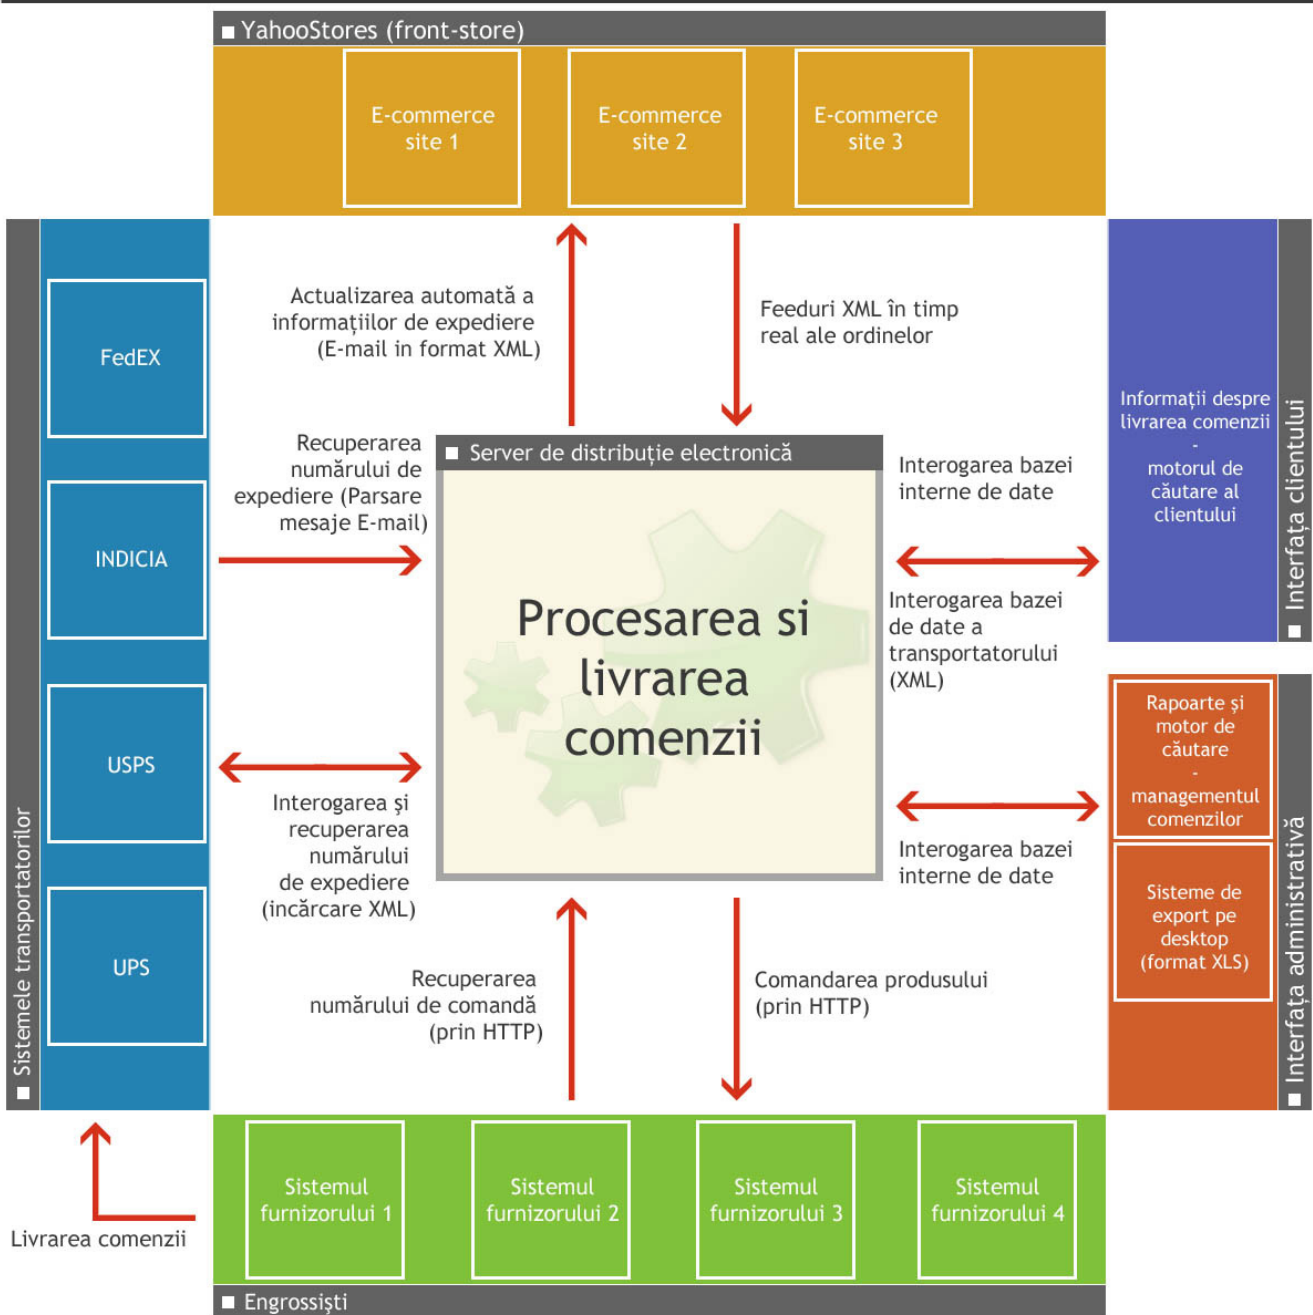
■ YahooStores (front-store)

E-commerce site 1

E-commerce site 2

E-commerce site 3

■ Sistemele transportatorilor

FedEX

INDICIA

USPS

UPS

Actualizarea automată a informaţiilor de expediere (E-mail in format XML)

Feeduri XML în timp real ale ordinelor

Informaţii despre livrarea comenzii - motorul de căutare al clientului

■ Interfaţa clientului

Recuperarea numărului de expediere (Parsare mesaje E-mail)

■ Server de distribuţie electronică

Procesarea si livrarea comenzii

Interogarea bazei interne de date

Interogarea bazei de date a transportatorului (XML)

Rapoarte şi motor de căutare - managementul comenzilor

Sisteme de export pe desktop (format XLS)

■ Interfaţa administrativă

Interogarea şi recuperarea numărului de expediere (incărcare XML)

Interogarea bazei interne de date

Recuperarea numărului de comandă (prin HTTP)

Comandarea produsului (prin HTTP)

Livrarea comenzii

Sistemul furnizorului 1

Sistemul furnizorului 2

Sistemul furnizorului 3

Sistemul furnizorului 4

■ Engrossişti